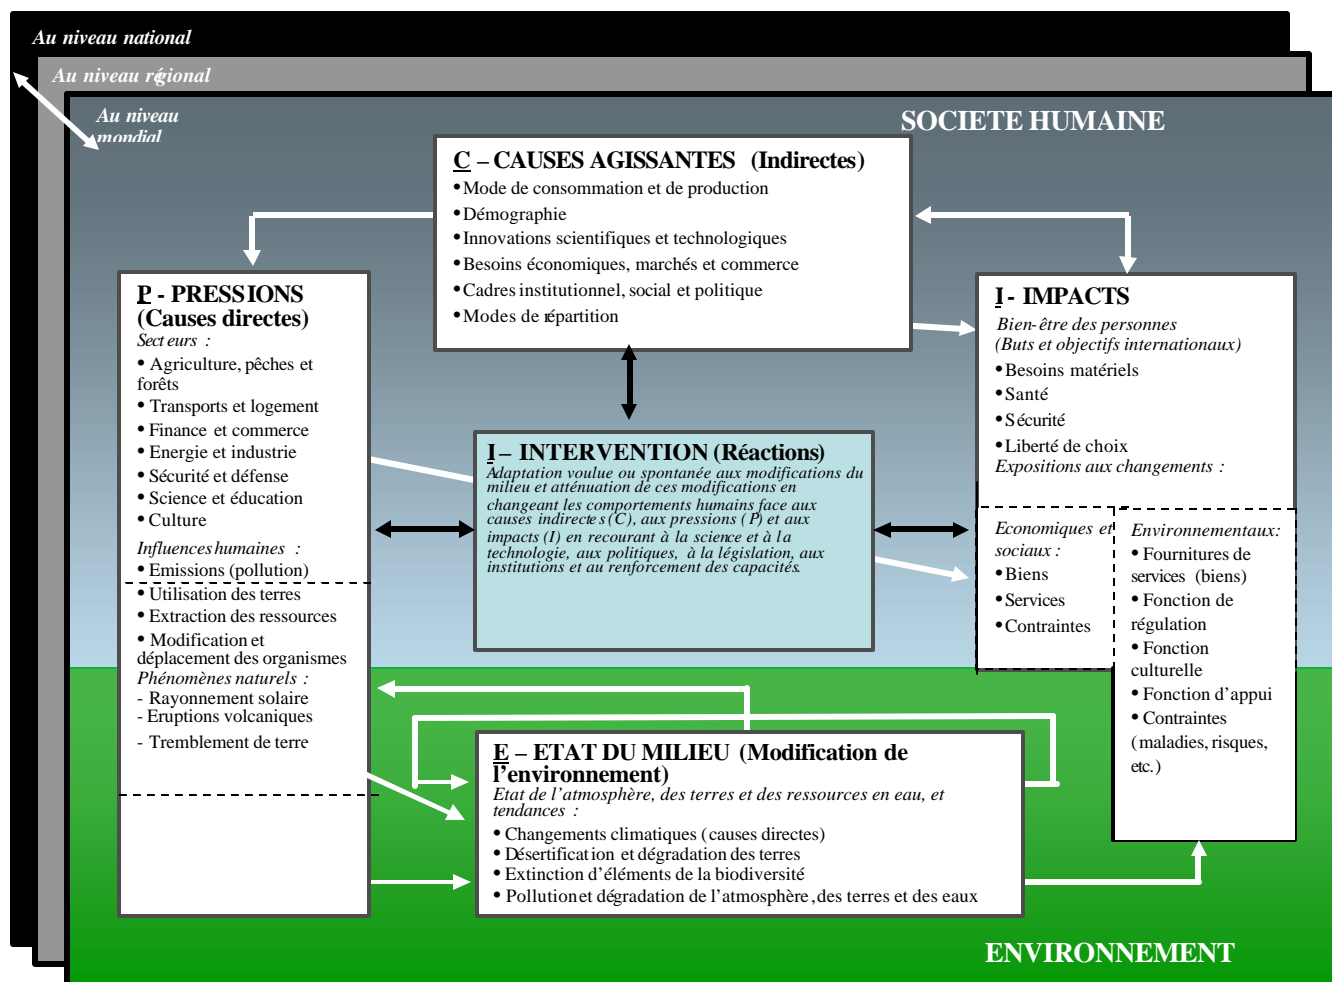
Au niveau national

Au niveau régional

Au niveau mondial

SOCIETE HUMAINE

C – CAUSES AGISSANTES (Indirectes)
• Mode de consommation et de production
• Démographie
• Innovations scientifiques et technologiques
• Besoins économiques, marchés et commerce
• Cadres institutionnel, social et politique
• Modes de répartition

P - PRESSIONS (Causes directes)
Secteurs :
• Agriculture, pêches et forêts
• Transports et logement
• Finance et commerce
• Energie et industrie
• Sécurité et défense
• Science et éducation
• Culture
Influences humaines :
• Emissions (pollution)
• Utilisation des terres
• Extraction des ressources
• Modification et déplacement des organismes
Phénomènes naturels :
- Rayonnement solaire
- Eruptions volcaniques
- Tremblement de terre

I – INTERVENTION (Réactions)
Adaptation voulue ou spontanée aux modifications du milieu et atténuation de ces modifications en changeant les comportements humains face aux causes indirectes (C), aux pressions (P) et aux impacts (I) en recourant à la science et à la technologie, aux politiques, à la législation, aux institutions et au renforcement des capacités.

I - IMPACTS
Bien-être des personnes
(Buts et objectifs internationaux)
• Besoins matériels
• Santé
• Sécurité
• Liberté de choix
Expositions aux changements :

Economiques et sociaux :
• Biens
• Services
• Contraintes

Environnementaux:
• Fournitures de services (biens)
• Fonction de régulation
• Fonction culturelle
• Fonction d'appui
• Contraintes (maladies, risques, etc.)

E – ETAT DU MILIEU (Modification de l'environnement)
Etat de l'atmosphère, des terres et des ressources en eau, et tendances :
• Changements climatiques (causes directes)
• Désertification et dégradation des terres
• Extinction d'éléments de la biodiversité
• Pollution et dégradation de l'atmosphère, des terres et des eaux

ENVIRONNEMENT